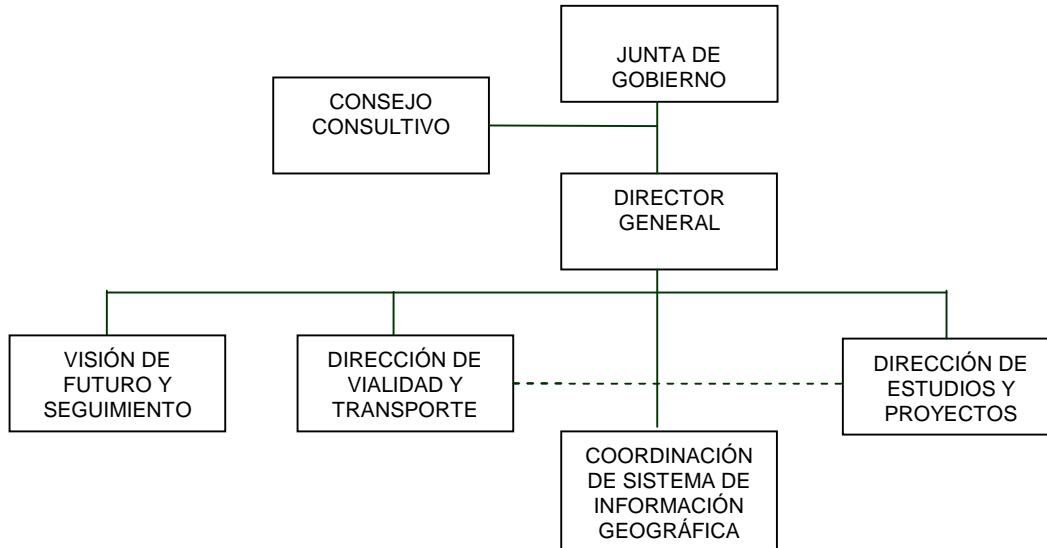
JUNTA DE GOBIERNO

CONSEJO CONSULTIVO

DIRECTOR GENERAL

VISIÓN DE FUTURO Y SEGUIMIENTO

DIRECCIÓN DE VIALIDAD Y TRANSPORTE

DIRECCIÓN DE ESTUDIOS Y PROYECTOS

COORDINACIÓN DE SISTEMA DE INFORMACIÓN GEOGRÁFICA